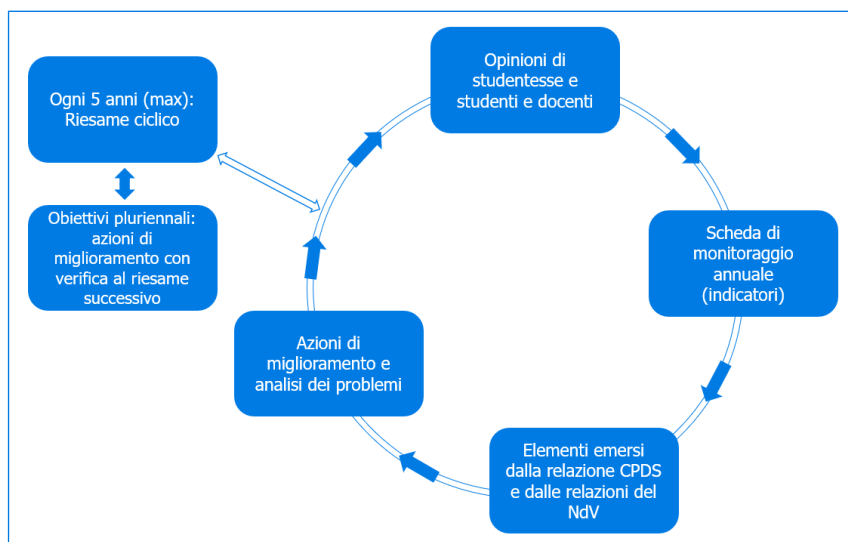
Ogni 5 anni (max): Riesame ciclico

Obiettivi pluriennali: azioni di miglioramento con verifica al riesame successivo

Opinioni di studentesse e studenti e docenti

Scheda di monitoraggio annuale (indicatori)

Elementi emersi dalla relazione CPDS e dalle relazioni del NdV

Azioni di miglioramento e analisi dei problemi